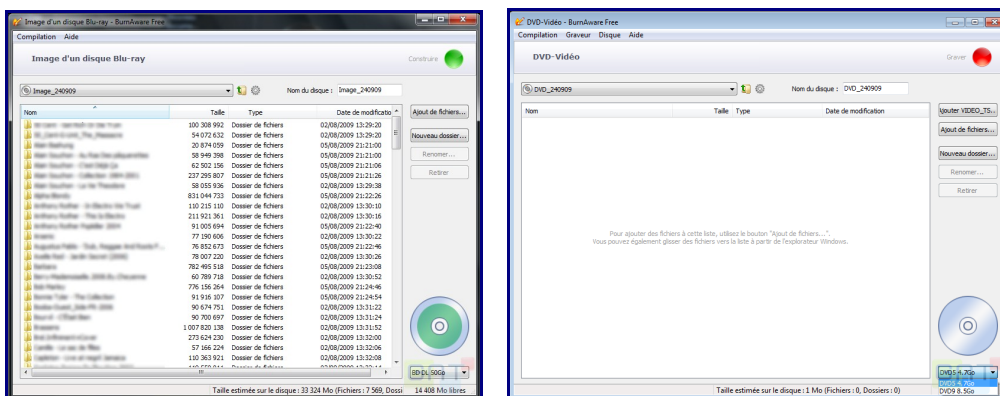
Image d'un disque Blu-ray - BurnAware Free

Compilation Aide

Image d'un disque Blu-ray

Construire

Image_240909

Nom du disque : Image_240909

| Nom | Taille | Type | Date de modificatio |
|---|---|---|---|
| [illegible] | 100 308 992 | Dossier de fichiers | 02/08/2009 13:29:20 |
| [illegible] | 54 072 632 | Dossier de fichiers | 02/08/2009 13:29:20 |
| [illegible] | 20 874 059 | Dossier de fichiers | 05/08/2009 21:21:00 |
| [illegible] | 58 949 398 | Dossier de fichiers | 05/08/2009 21:21:00 |
| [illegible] | 62 502 156 | Dossier de fichiers | 05/08/2009 21:21:06 |
| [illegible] | 237 295 807 | Dossier de fichiers | 05/08/2009 21:21:26 |
| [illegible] | 58 055 936 | Dossier de fichiers | 02/08/2009 13:29:38 |
| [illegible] | 831 044 733 | Dossier de fichiers | 05/08/2009 21:22:26 |
| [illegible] | 110 215 110 | Dossier de fichiers | 02/08/2009 13:30:16 |
| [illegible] | 211 921 361 | Dossier de fichiers | 02/08/2009 13:30:16 |
| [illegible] | 91 005 694 | Dossier de fichiers | 05/08/2009 21:22:40 |
| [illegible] | 77 190 606 | Dossier de fichiers | 02/08/2009 13:30:22 |
| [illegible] | 76 852 673 | Dossier de fichiers | 05/08/2009 21:22:46 |
| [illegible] | 78 007 220 | Dossier de fichiers | 02/08/2009 13:30:26 |
| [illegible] | 782 495 518 | Dossier de fichiers | 05/08/2009 21:23:08 |
| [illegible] | 60 789 718 | Dossier de fichiers | 02/08/2009 13:30:52 |
| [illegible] | 776 156 264 | Dossier de fichiers | 05/08/2009 21:24:46 |
| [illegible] | 91 916 107 | Dossier de fichiers | 05/08/2009 21:24:54 |
| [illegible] | 90 674 751 | Dossier de fichiers | 02/08/2009 13:31:22 |
| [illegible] | 90 700 697 | Dossier de fichiers | 02/08/2009 13:31:24 |
| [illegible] | 1 007 820 138 | Dossier de fichiers | 02/08/2009 13:31:52 |
| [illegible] | 273 624 230 | Dossier de fichiers | 02/08/2009 13:32:00 |
| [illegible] | 57 166 224 | Dossier de fichiers | 02/08/2009 13:32:06 |
| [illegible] | 110 363 921 | Dossier de fichiers | 02/08/2009 13:32:08 |

Ajout de fichiers...
Nouveau dossier...
Renommer...
Retirer

BD DL 50Go

Taille estimée sur le disque : 33 324 Mo (Fichiers : 7 569, Dossi 14 408 Mo libres

DVD-Vidéo - BurnAware Free

Compilation Graveur Disque Aide

DVD-Vidéo

Graver

DVD_240909

Nom du disque : DVD_240909

| Nom | Taille | Type | Date de modification |
|---|---|---|---|

Pour ajouter des fichiers à cette liste, utilisez le bouton "Ajout de fichiers...". Vous pouvez également glisser des fichiers vers la liste à partir de l'explorateur Windows.

Ajouter VIDEO_TS...
Ajout de fichiers...
Nouveau dossier...
Renommer...
Retirer

DVD5 4.7Go
DVD5 4.7Go
DVD9 8.5Go

Taille estimée sur le disque : 1 Mo (Fichiers : 0, Dossiers : 0)